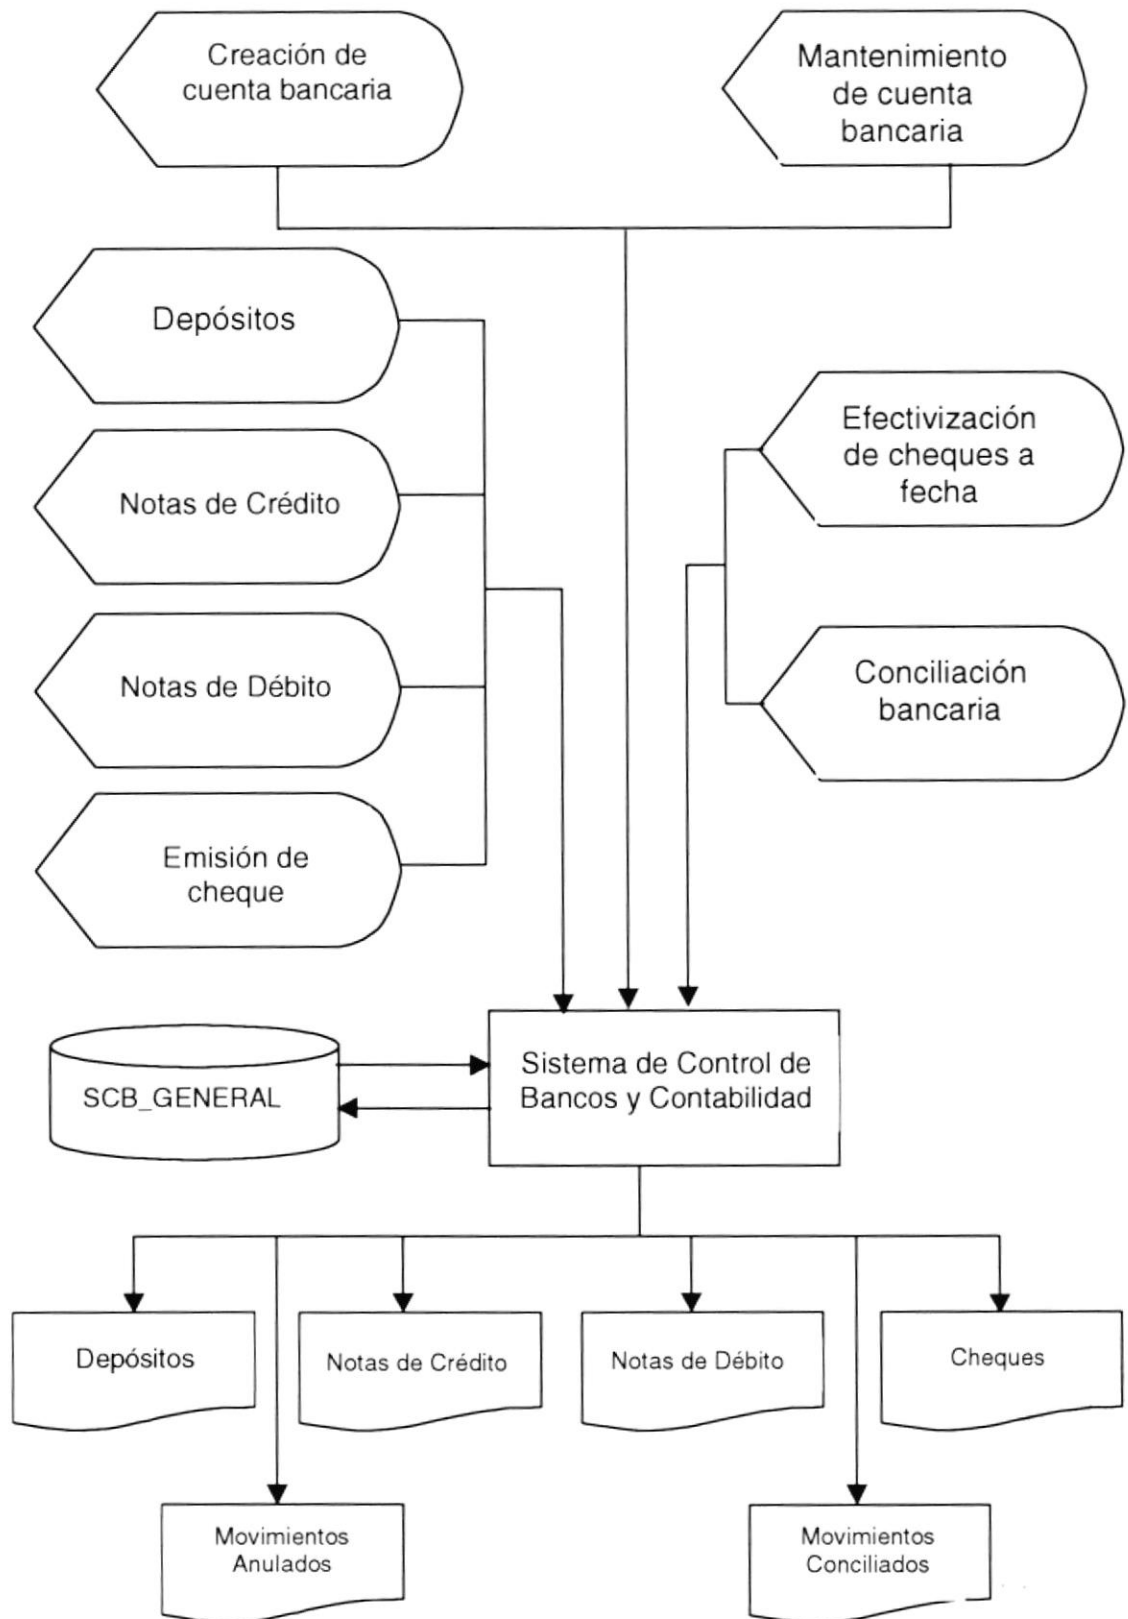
Creación de cuenta bancaria

Mantenimiento de cuenta bancaria

Depósitos

Notas de Crédito

Notas de Débito

Emisión de cheque

Efectivización de cheques a fecha

Conciliación bancaria

SCB_GENERAL

Sistema de Control de Bancos y Contabilidad

Depósitos

Notas de Crédito

Notas de Débito

Cheques

Movimientos Anulados

Movimientos Conciliados